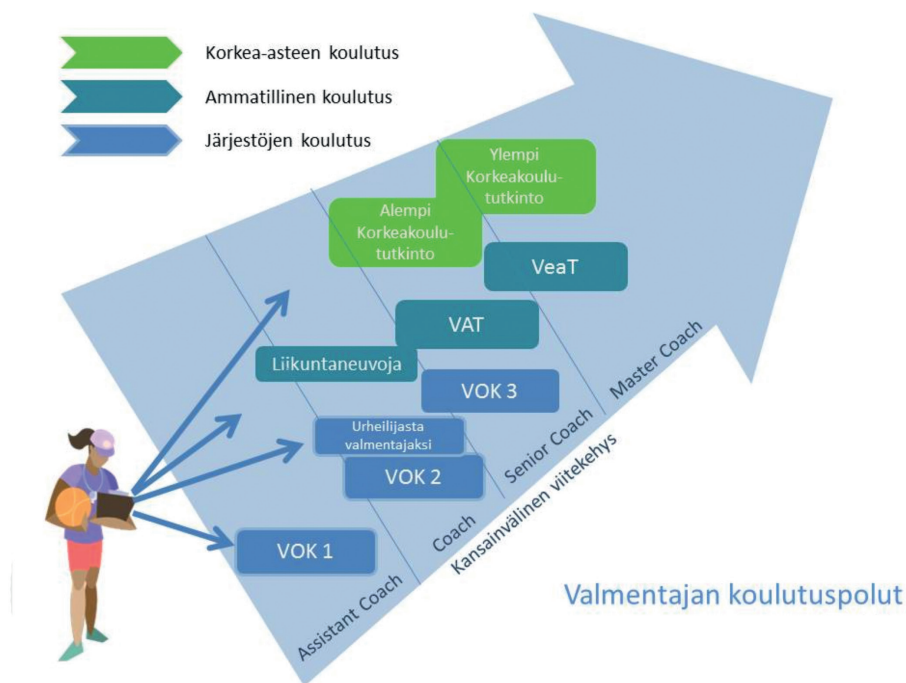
Korkea-asteen koulutus

Ammatillinen koulutus

Järjestöjen koulutus

Ylempi Korkeakoulututkinto

Alempi Korkeakoulututkinto

VeaT

VAT

Liikuntaneuvoja

VOK 3

Urheilijasta valmentajaksi

VOK 2

VOK 1

Assistant Coach

Coach

Senior Coach

Master Coach

Kansainvälinen viitekehys

Valmentajan koulutuspolut